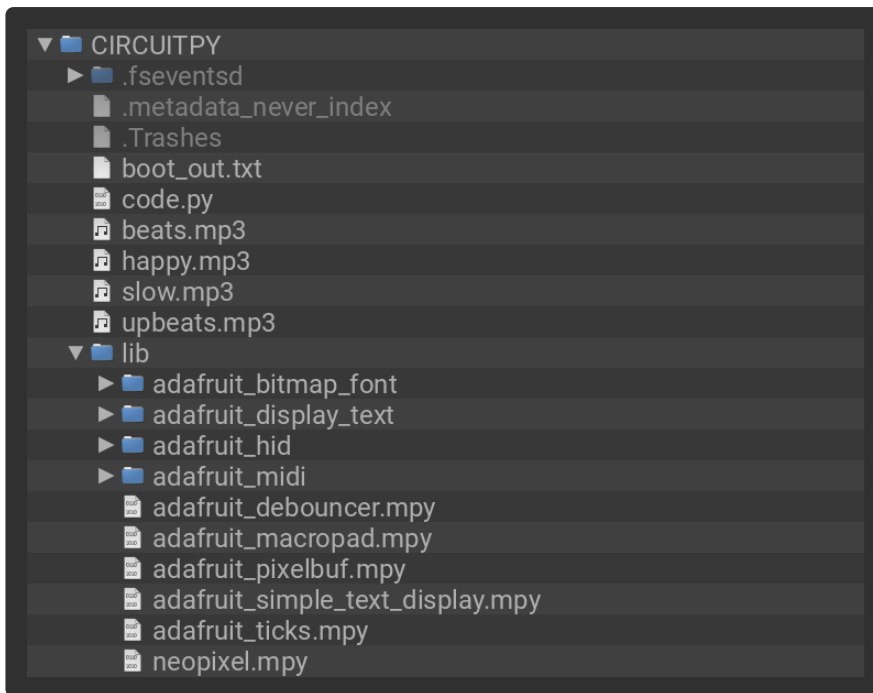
CIRCUITPY
.fseventsd
.metadata_never_index
.Trashes
boot_out.txt
code.py
beats.mp3
happy.mp3
slow.mp3
upbeats.mp3
lib
adafruit_bitmap_font
adafruit_display_text
adafruit_hid
adafruit_midi
adafruit_debouncer.mpy
adafruit_macropad.mpy
adafruit_pixelbuf.mpy
adafruit_simple_text_display.mpy
adafruit_ticks.mpy
neopixel.mpy